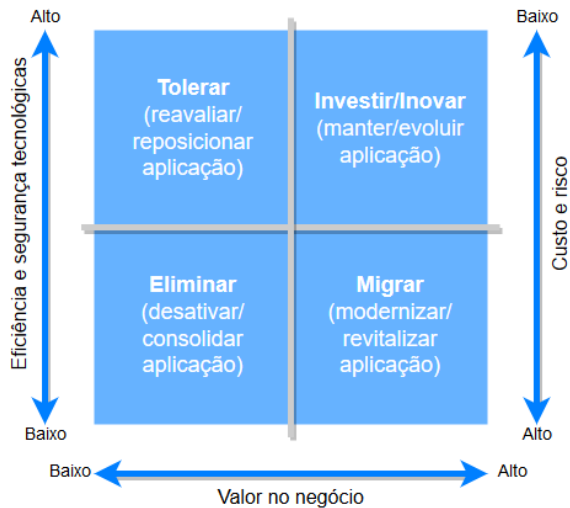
Alto

Eficiência e segurança tecnológicas

Baixo

Tolerar
(reavaliar/
reposicionar
aplicação)

Investir/Inovar
(manter/evoluir
aplicação)

Eliminar
(desativar/
consolidar
aplicação)

Migrar
(modernizar/
revitalizar
aplicação)

Baixo

Custo e risco

Alto

Baixo

Alto

Valor no negócio